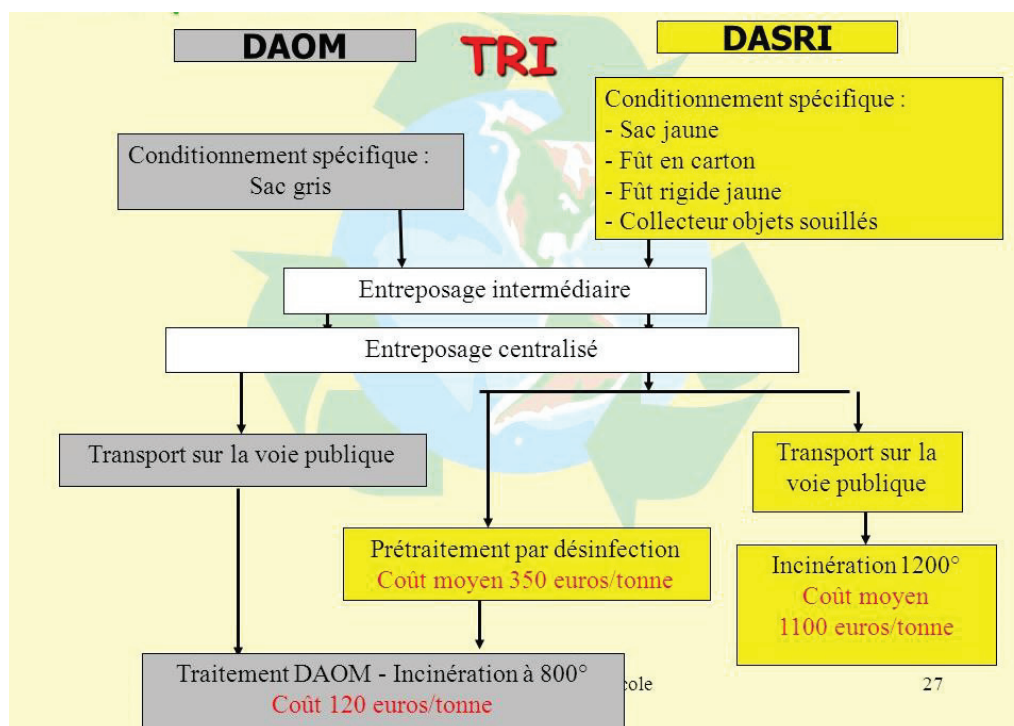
DAOM

TRI

DASRI

Conditionnement spécifique :
- Sac jaune
- Fût en carton
- Fût rigide jaune
- Collecteur objets souillés

Conditionnement spécifique :
Sac gris

Entreposage intermédiaire

Entreposage centralisé

Transport sur la voie publique

Transport sur la voie publique

Prétraitement par désinfection
Coût moyen 350 euros/tonne

Incinération 1200°
Coût moyen
1100 euros/tonne

Traitement DAOM - Incinération à 800°
Coût 120 euros/tonne

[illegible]cole

27